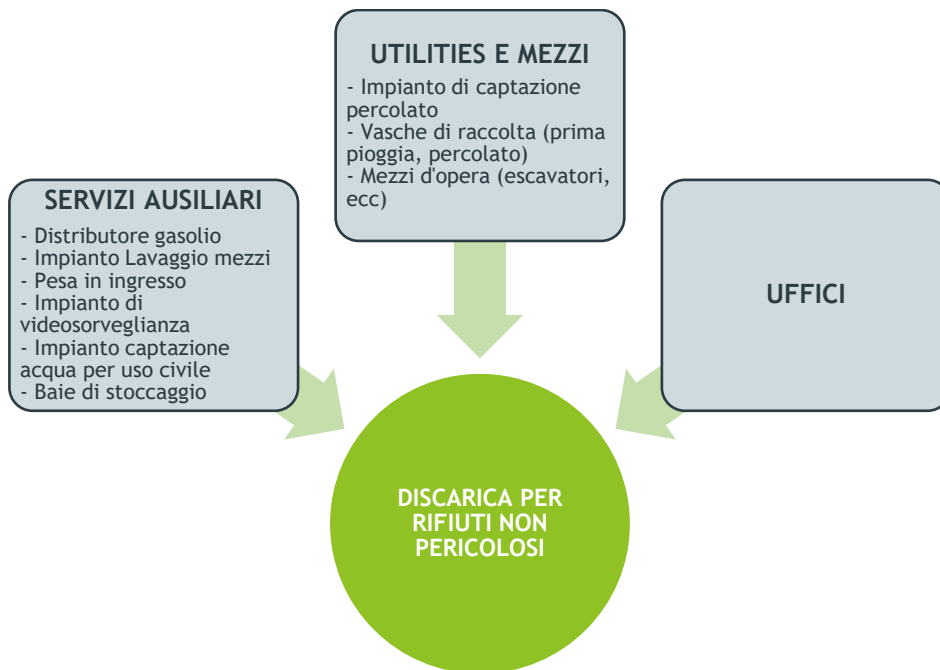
UTILITIES E MEZZI
- Impianto di captazione percolato
- Vasche di raccolta (prima pioggia, percolato)
- Mezzi d'opera (escavatori, ecc)

SERVIZI AUSILIARI
- Distributore gasolio
- Impianto Lavaggio mezzi
- Pesa in ingresso
- Impianto di videosorveglianza
- Impianto captazione acqua per uso civile
- Baie di stoccaggio

UFFICI

DISCARICA PER RIFIUTI NON PERICOLOSI